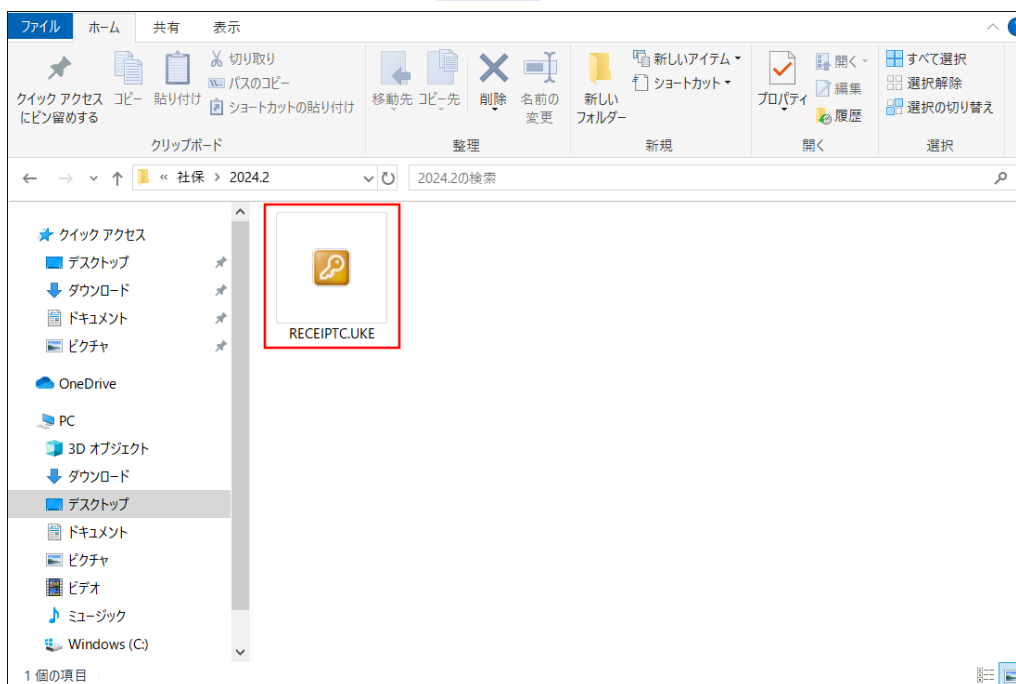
ファイル ホーム 共有 表示

クイック アクセス にピン留めする
コピー
貼り付け
切り取り
パスのコピー
ショートカットの貼り付け
クリップボード

移動先
コピー先
削除
名前の変更
整理

新しいフォルダー
新しいアイテム
ショートカット
新規

プロパティ
開く
編集
履歴
開く

すべて選択
選択解除
選択の切り替え
選択

« 社保 › 2024.2
2024.2の検索

クイック アクセス
デスクトップ
ダウンロード
ドキュメント
ピクチャ
OneDrive
PC
3D オブジェクト
ダウンロード
デスクトップ
ドキュメント
ピクチャ
ビデオ
ミュージック
Windows (C:)

RECEIPTC.UKE

1 個の項目